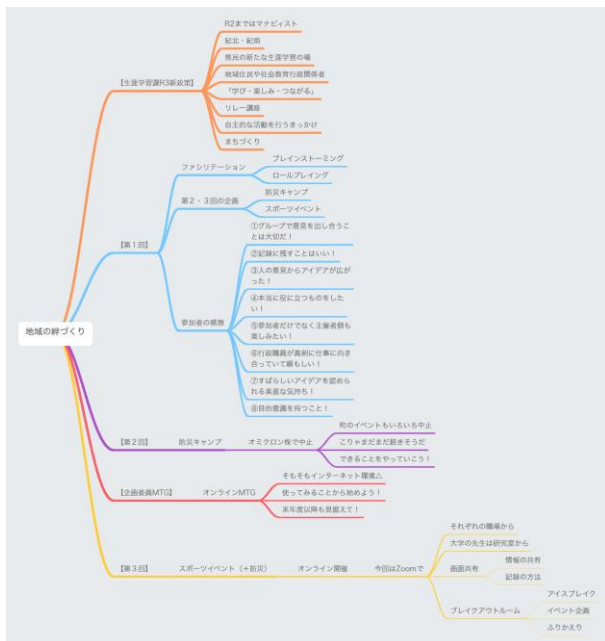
地域の絆づくり

【生涯学習課R3新政策】
R2まではマナビィスト
紀北・紀南
県民の新たな生涯学習の場
地域住民や社会教育行政関係者
「学び・楽しみ・つながる」
リレー講座
自主的な活動を行うきっかけ
まちづくり

【第1回】
ファシリテーション
ブレインストーミング
ロールプレイング
第2・3回の企画
防災キャンプ
スポーツイベント
参加者の感想
①グループで意見を出し合うことは大切だ！
②記録に残すことはいい！
③人の意見からアイデアが広がった！
④本当に役に立つものをしたい！
⑤参加者だけでなく主催者側も楽しみたい！
⑥行政職員が真剣に仕事に向き合っていて頼もしい！
⑦すばらしいアイデアを認められる素直な気持ち！
⑧目的意識を持つこと！

【第2回】
防災キャンプ
オミクロン株で中止
町のイベントもいろいろ中止
こりゃまだまだ続きそうだ
できることをやっていこう！

【企画委員MTG】
オンラインMTG
そもそもインターネット環境△
使ってみることから始めよう！
来年度以降も見据えて！

【第3回】
スポーツイベント（＋防災）
オンライン開催
今回はZoomで
それぞれの職場から
大学の先生は研究室から
画面共有
情報の共有
記録の方法
ブレイクアウトルーム
アイスブレイク
イベント企画
ふりかえり